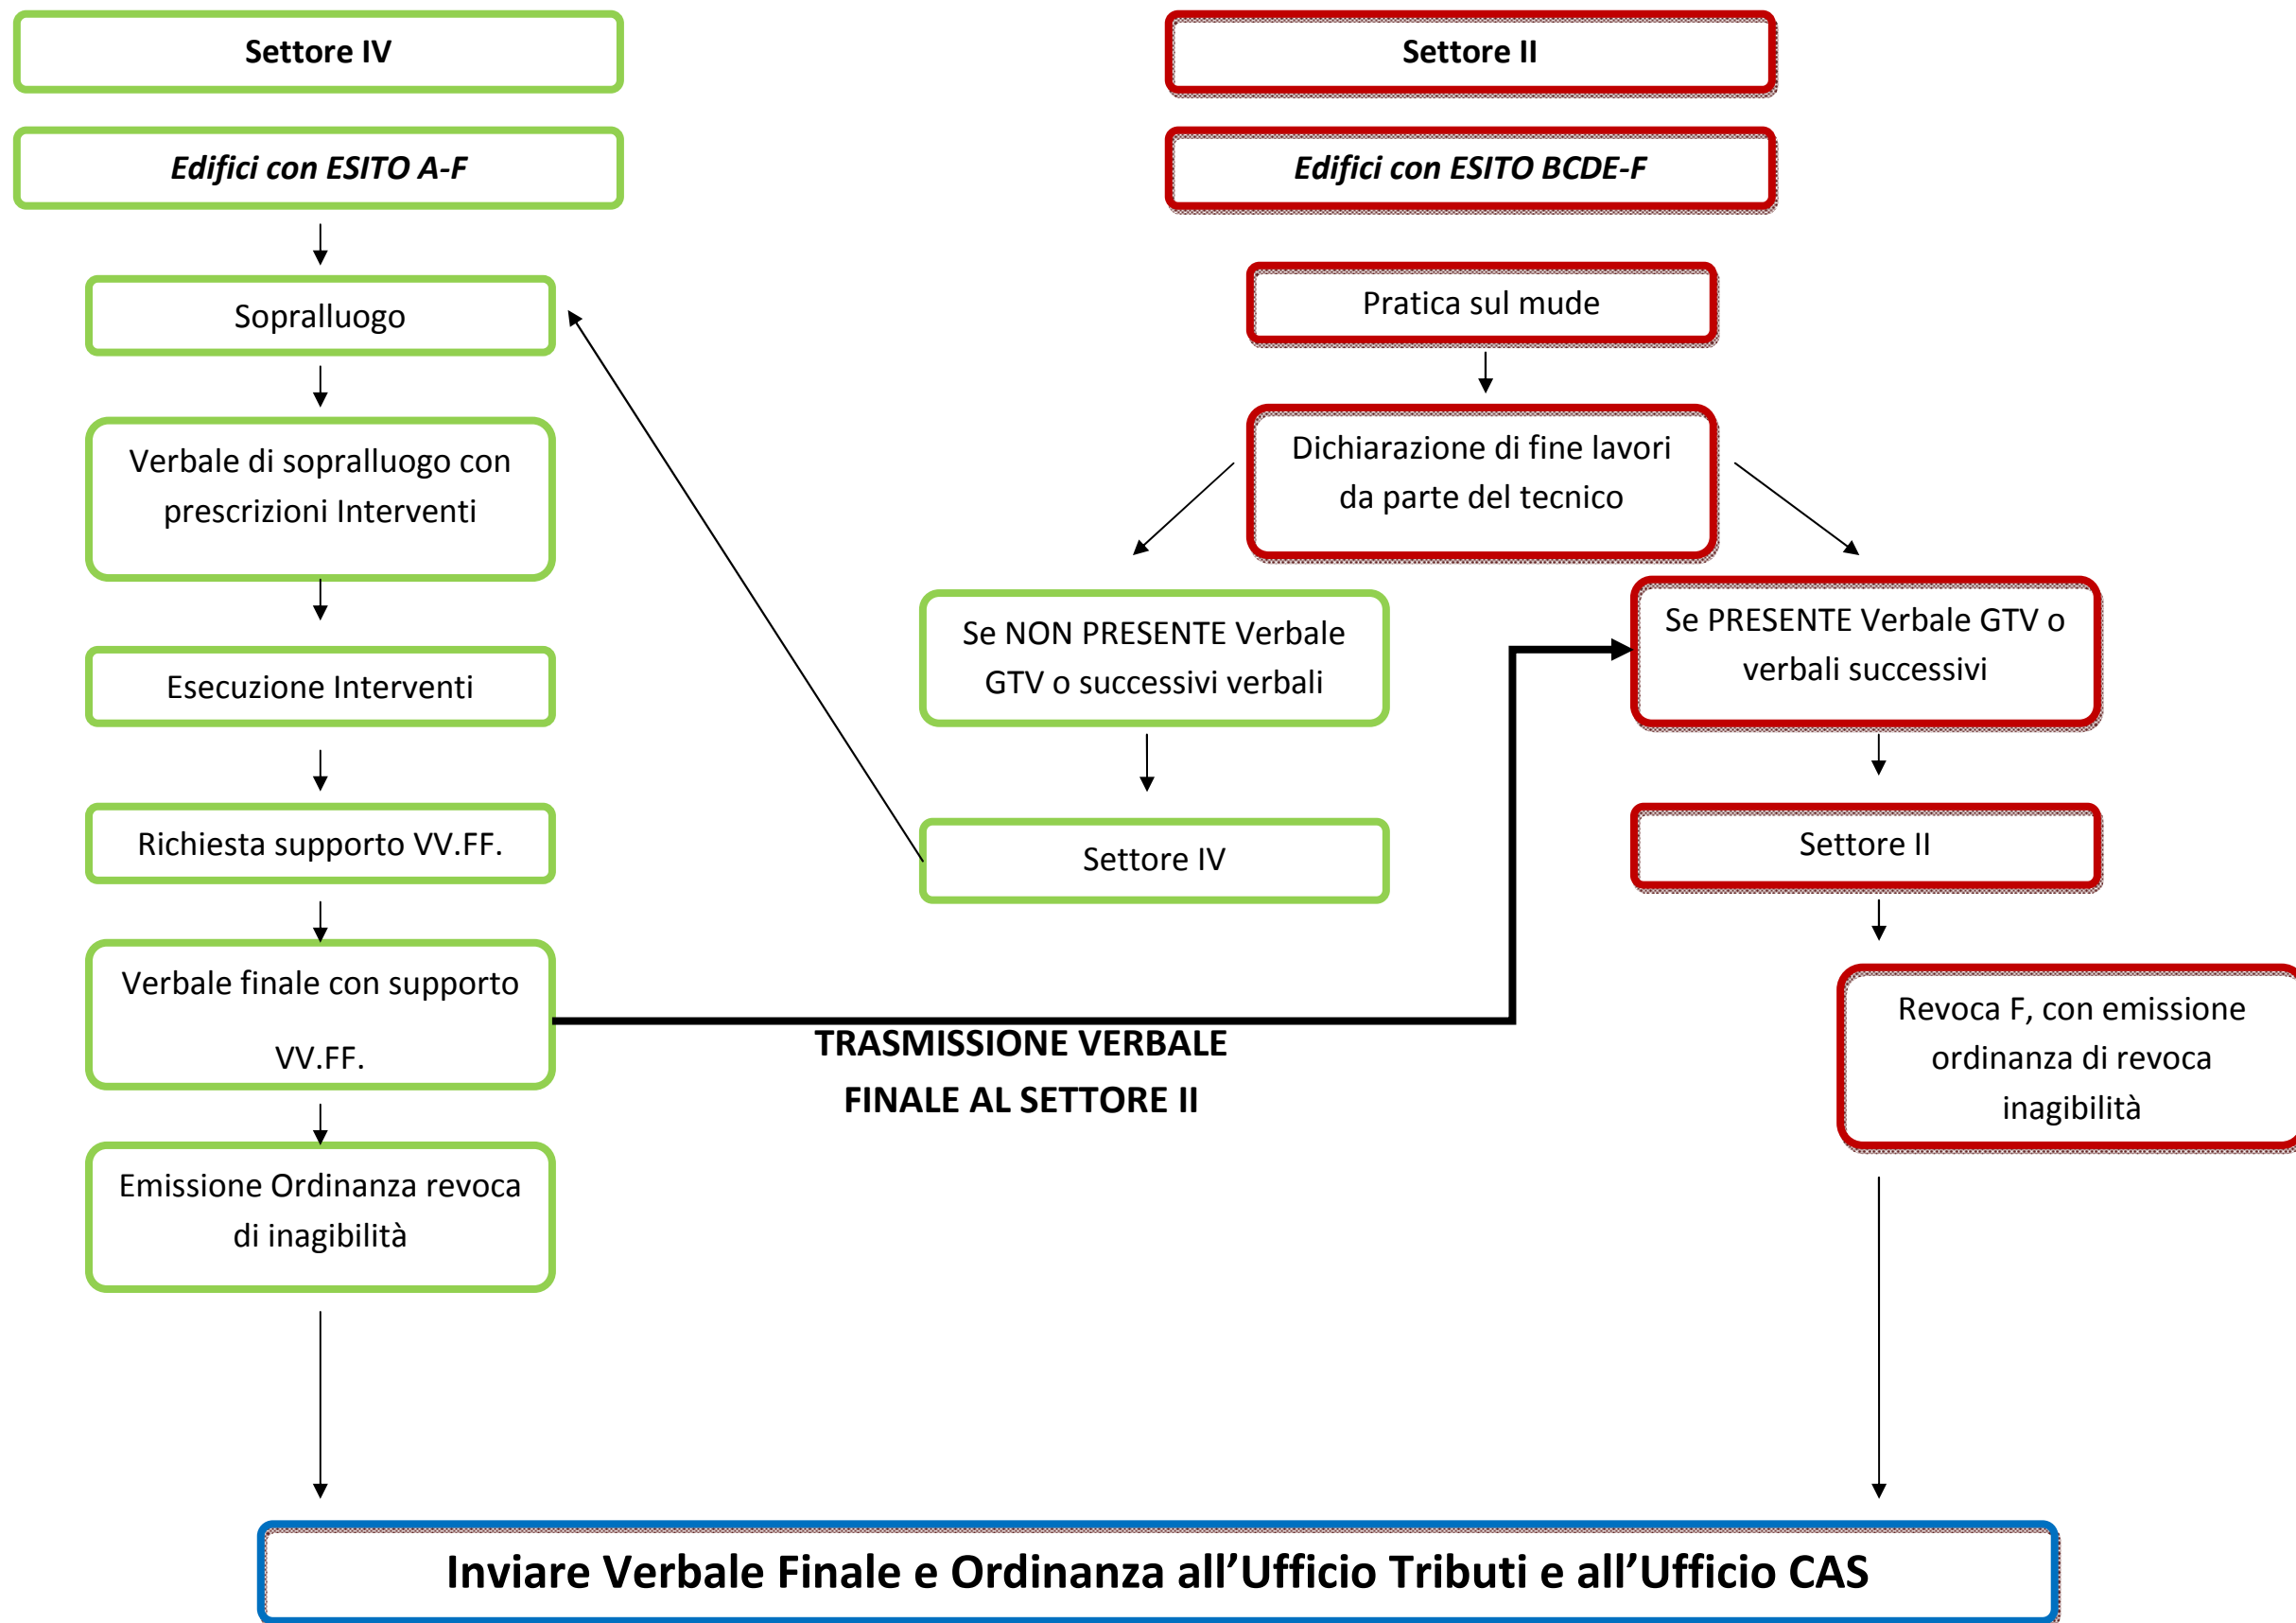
Settore IV

Edifici con ESITO A-F

Sopralluogo

Verbale di sopralluogo con prescrizioni Interventi

Esecuzione Interventi

Richiesta supporto VV.FF.

Verbale finale con supporto VV.FF.

Emissione Ordinanza revoca di inagibilità

Settore II

Edifici con ESITO BCDE-F

Pratica sul mude

Dichiarazione di fine lavori da parte del tecnico

Se NON PRESENTE Verbale GTV o successivi verbali

Settore IV

Se PRESENTE Verbale GTV o verbali successivi

Settore II

Revoca F, con emissione ordinanza di revoca inagibilità

TRASMISSIONE VERBALE FINALE AL SETTORE II

Inviare Verbale Finale e Ordinanza all'Ufficio Tributi e all'Ufficio CAS